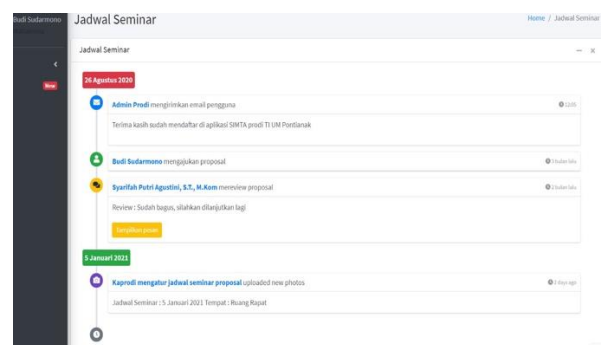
Budi Sudarmono

New

Jadwal Seminar

Home / Jadwal Seminar

Jadwal Seminar

26 Agustus 2020

Admin Prodi mengirimkan email pengguna

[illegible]

Terima kasih sudah mendaftar di aplikasi SIMTA prodi TI UM Pontianak

Budi Sudarmono mengajukan proposal

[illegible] bulan lalu

Syarifah Putri Agustini, S.T., M.Kom mereview proposal

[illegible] bulan lalu

Review : Sudah bagus, silahkan dilanjutkan lagi

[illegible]

5 Januari 2021

Kaprodi mengatur jadwal seminar proposal uploaded new photos

2 days ago

Jadwal Seminar : 5 Januari 2021 Tempat : Ruang Rapat